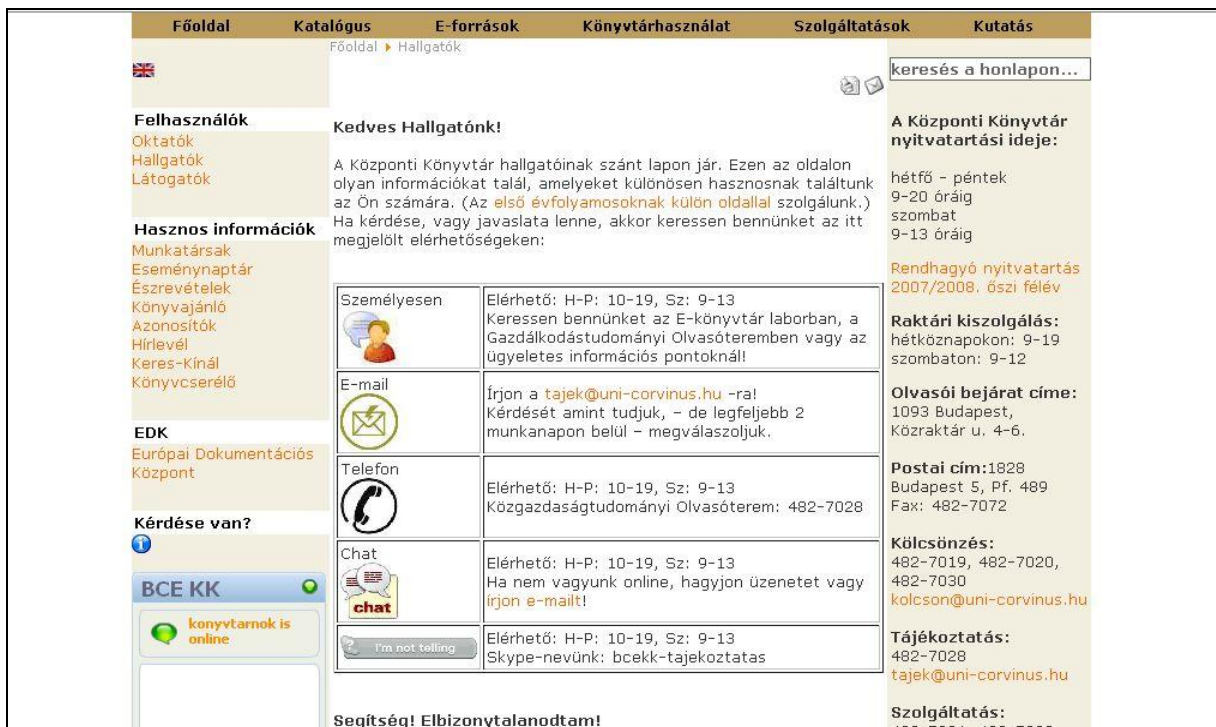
Főoldal Katalógus E-források Könyvtárhasználat Szolgáltatások Kutatás

Főoldal ▸ Hallgatók

keresés a honlapon...

Felhasználók
Oktatók
Hallgatók
Látogatók

Hasznos információk
Munkatársak
Eseménynaptár
Észrevételek
Könyvajánló
Azonosítók
Hírlevél
Keres-Kínál
Könyvcserélő

EDK
Európai Dokumentációs Központ

Kérdése van?

BCE KK
konyvtarnok is online

Kedves Hallgatónk!

A Központi Könyvtár hallgatóinak szánt lapon jár. Ezen az oldalon olyan információkat talál, amelyeket különösen hasznosnak találtunk az Ön számára. (Az első évfolyamosoknak külön oldallal szolgálunk.) Ha kérdése, vagy javaslata lenne, akkor keressen bennünket az itt megjelölt elérhetőségeken:

| Személyesen | Elérhető: H-P: 10-19, Sz: 9-13 Keressen bennünket az E-könyvtár laborban, a Gazdálkodástudományi Olvasóteremben vagy az ügyeletes információs pontoknál! |
|---|---|
| E-mail | Írjon a tajek@uni-corvinus.hu -ra! Kérdését amint tudjuk, – de legfeljebb 2 munkanapon belül – megválaszoljuk. |
| Telefon | Elérhető: H-P: 10-19, Sz: 9-13 Közgazdaságtudományi Olvasóterem: 482-7028 |
| Chat chat | Elérhető: H-P: 10-19, Sz: 9-13 Ha nem vagyunk online, hagyjon üzenetet vagy írjon e-mailt! |
| I'm not telling | Elérhető: H-P: 10-19, Sz: 9-13 Skype-nevünk: bcekk-tajekoztatas |

Segítség! Elbizonytalanodtam!

A Központi Könyvtár nyitvatartási ideje:

hétfő - péntek
9-20 óráig
szombat
9-13 óráig

Rendhagyó nyitvatartás 2007/2008. őszi félév

Raktári kiszolgálás:
hétköznapokon: 9-19
szombaton: 9-12

Olvasói bejárat címe:
1093 Budapest, Közraktár u. 4-6.

Postai cím:1828 Budapest 5, Pf. 489
Fax: 482-7072

Kölcsönzés:
482-7019, 482-7020, 482-7030
kolcson@uni-corvinus.hu

Tájékoztatás:
482-7028
tajek@uni-corvinus.hu

Szolgáltatás:
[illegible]